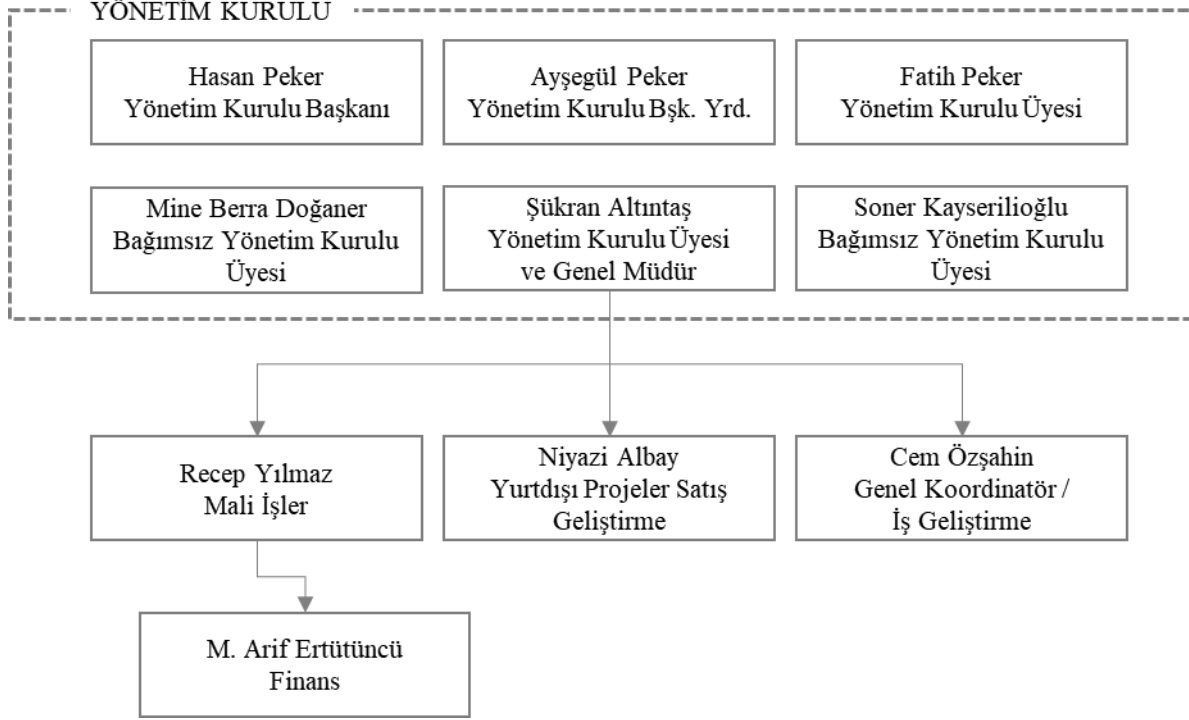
YÖNETİM KURULU

Hasan Peker
Yönetim Kurulu Başkanı

Ayşegül Peker
Yönetim Kurulu Bşk. Yrd.

Fatih Peker
Yönetim Kurulu Üyesi

Mine Berra Doğaner
Bağımsız Yönetim Kurulu Üyesi

Şükran Altıntaş
Yönetim Kurulu Üyesi ve Genel Müdür

Soner Kayserilioğlu
Bağımsız Yönetim Kurulu Üyesi

Recep Yılmaz
Mali İşler

Niyazi Albay
Yurtdışı Projeler Satış Geliştirme

Cem Özşahin
Genel Koordinatör / İş Geliştirme

M. Arif Ertütüncü
Finans